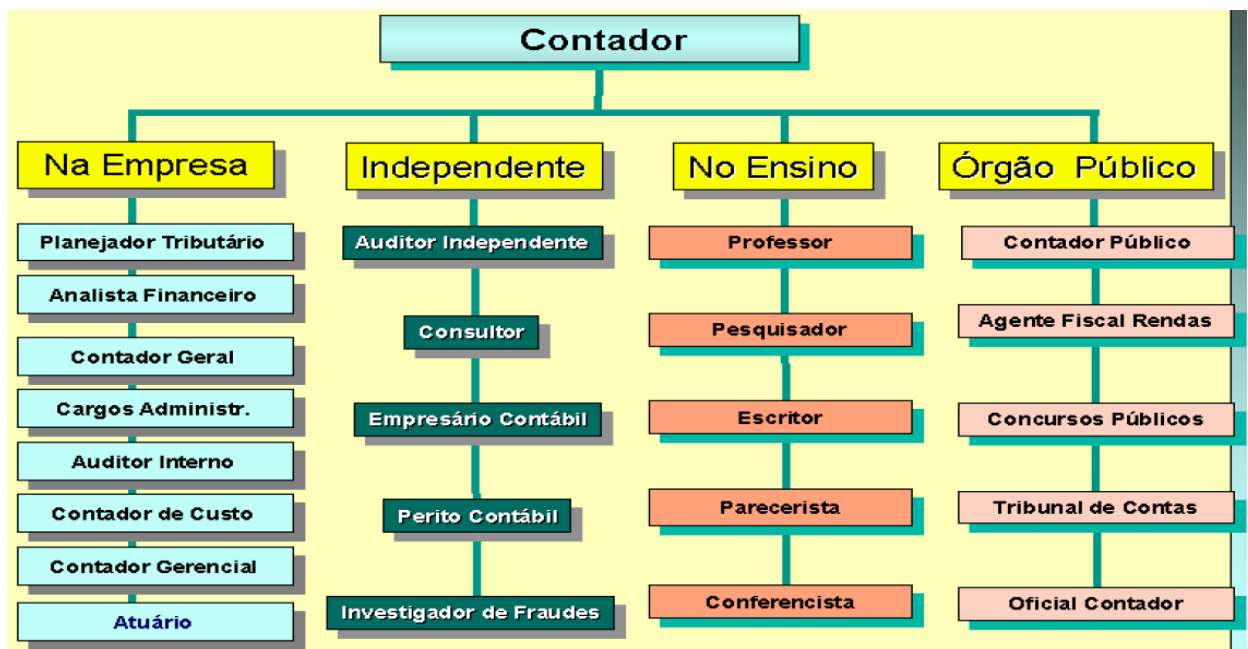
Contador

Na Empresa

Planejador Tributário

Analista Financeiro

Contador Geral

Cargos Administr.

Auditor Interno

Contador de Custo

Contador Gerencial

Atuário

Independente

Auditor Independente

Consultor

Empresário Contábil

Perito Contábil

Investigador de Fraudes

No Ensino

Professor

Pesquisador

Escritor

Parecerista

Conferencista

Órgão Público

Contador Público

Agente Fiscal Rendas

Concursos Públicos

Tribunal de Contas

Oficial Contador